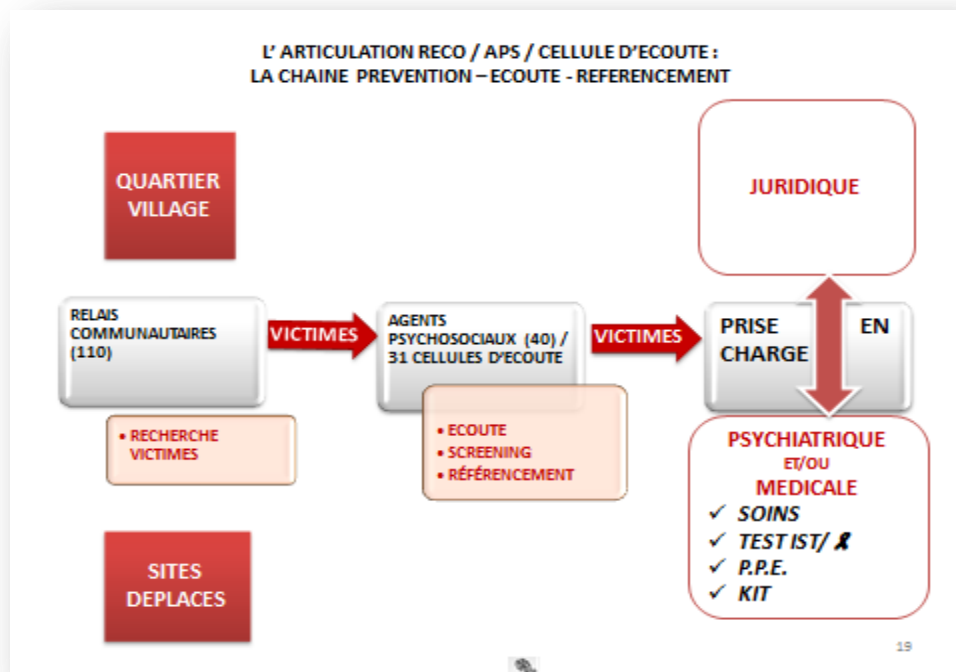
L' ARTICULATION RECO / APS / CELLULE D'ECOUTE :
LA CHAINE PREVENTION – ECOUTE - REFERENCEMENT

QUARTIER VILLAGE

JURIDIQUE

RELAIS COMMUNAUTAIRES (110)

VICTIMES

AGENTS PSYCHOSOCIAUX (40) / 31 CELLULES D'ECOUTE

VICTIMES

PRISE EN CHARGE

• RECHERCHE VICTIMES

• ECOUTE
• SCREENING
• RÉFÉRENCEMENT

PSYCHIATRIQUE
ET/OU
MEDICALE
✓ SOINS
✓ TEST IST/
✓ P.P.E.
✓ KIT

SITES DEPLACES

19